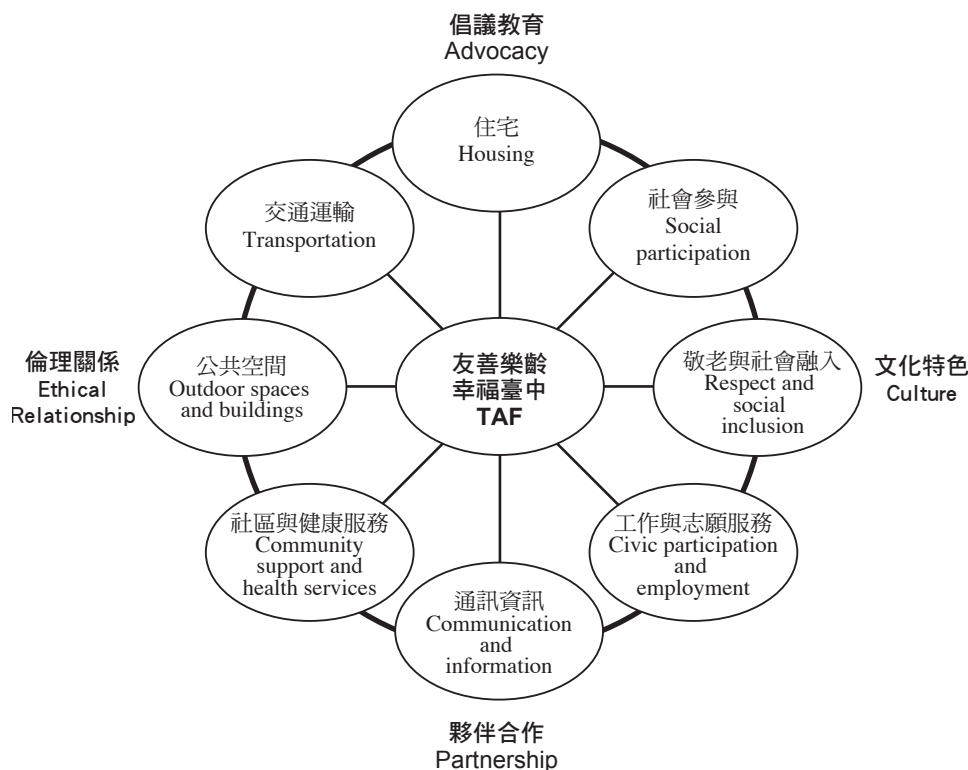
倡議教育
Advocacy

住宅
Housing

交通運輸
Transportation

社會參與
Social participation

倫理關係
Ethical Relationship

公共空間
Outdoor spaces and buildings

友善樂齡
幸福臺中
TAF

敬老與社會融入
Respect and social inclusion

文化特色
Culture

社區與健康服務
Community support and health services

通訊資訊
Communication and information

工作與志願服務
Civic participation and employment

夥伴合作
Partnership